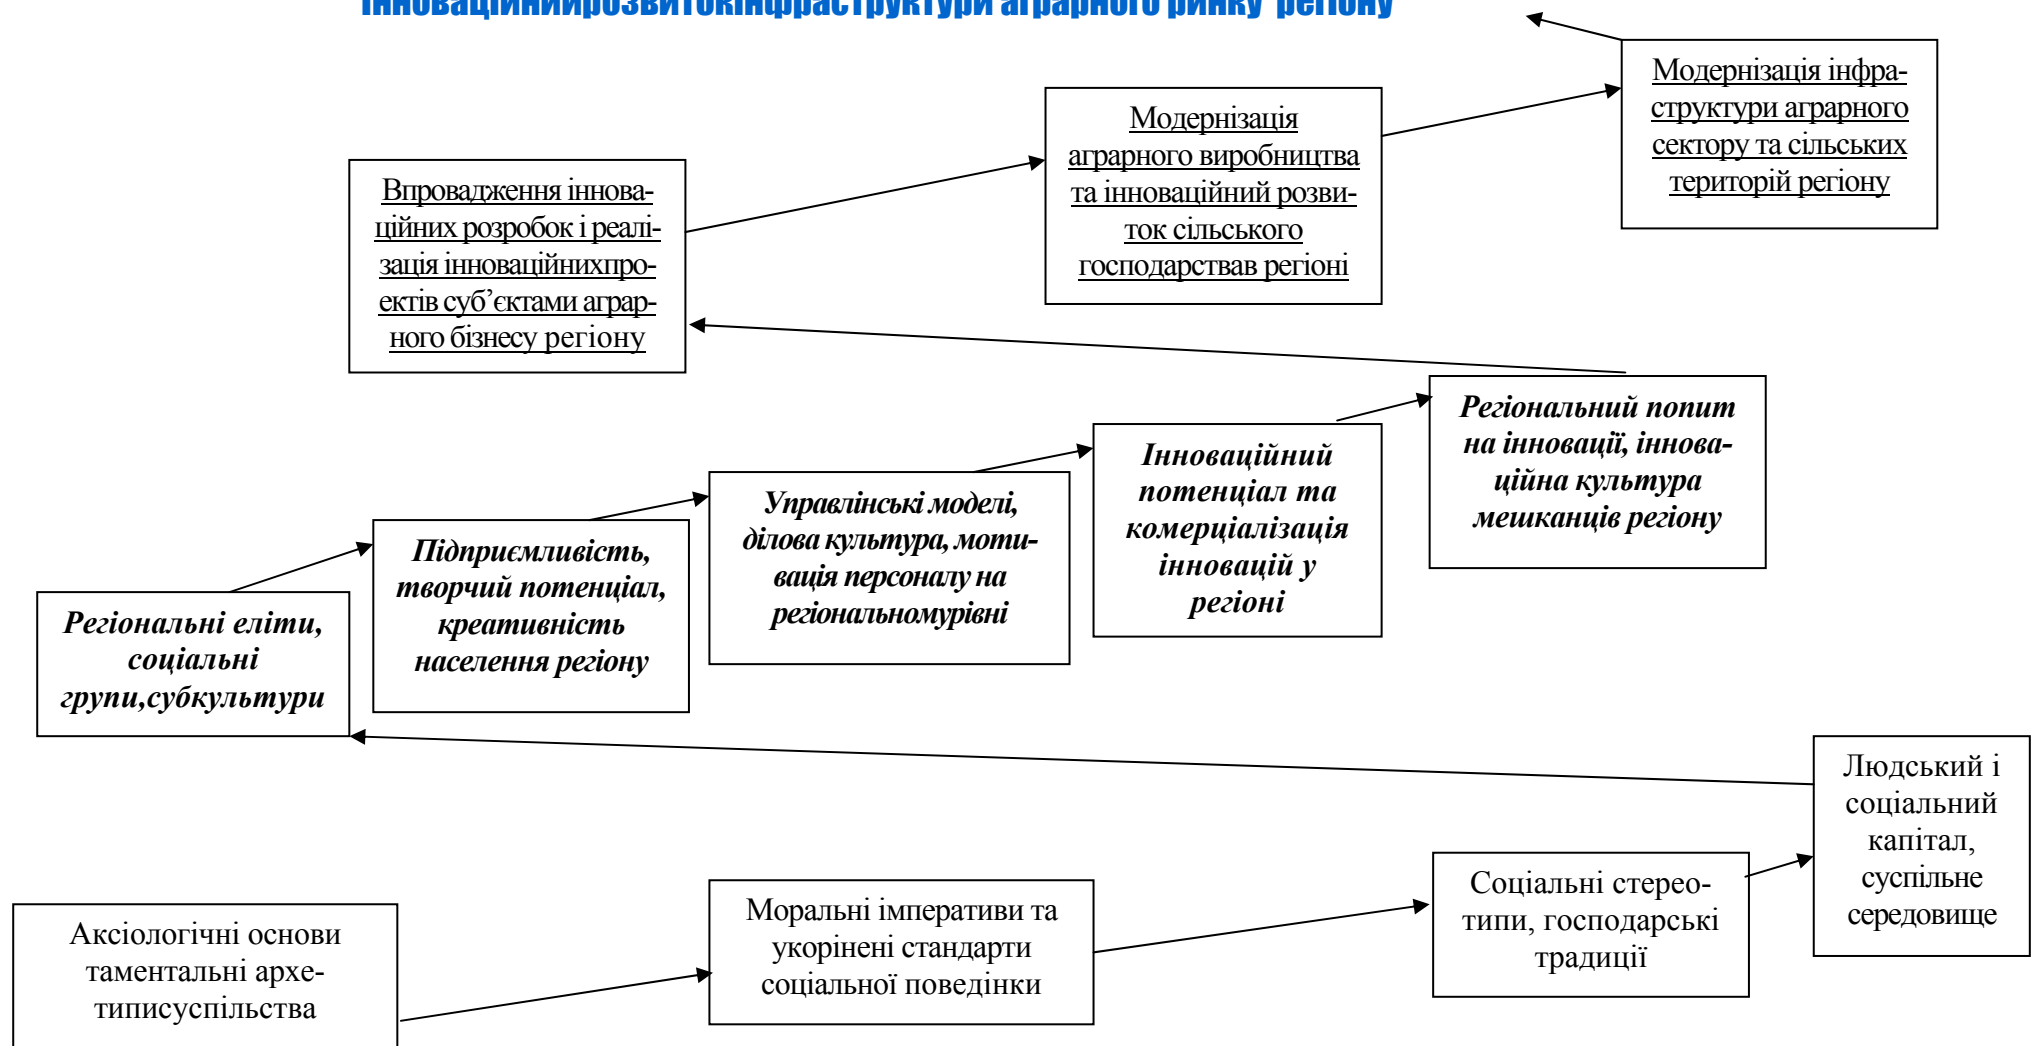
Інноваційнийрозвитокінфраструктури аграрного ринку регіону

Модернізація інфраструктури аграрного сектору та сільських територій регіону

Модернізація аграрного виробництва та інноваційний розвиток сільського господарствав регіоні

Впровадження інноваційних розробок і реалізація інноваційнихпроектів суб'єктами аграрного бізнесу регіону

Регіональний попит на інновації, інноваційна культура мешканців регіону

Інноваційний потенціал та комерціалізація інновацій у регіоні

Управлінські моделі, ділова культура, мотивація персоналу на регіональномурівні

Підприємливість, творчий потенціал, креативність населення регіону

Регіональні еліти, соціальні групи,субкультури

Людський і соціальний капітал, суспільне середовище

Соціальні стереотипи, господарські традиції

Моральні імперативи та укорінені стандарти соціальної поведінки

Аксіологічні основи таментальні архетиписуспільства